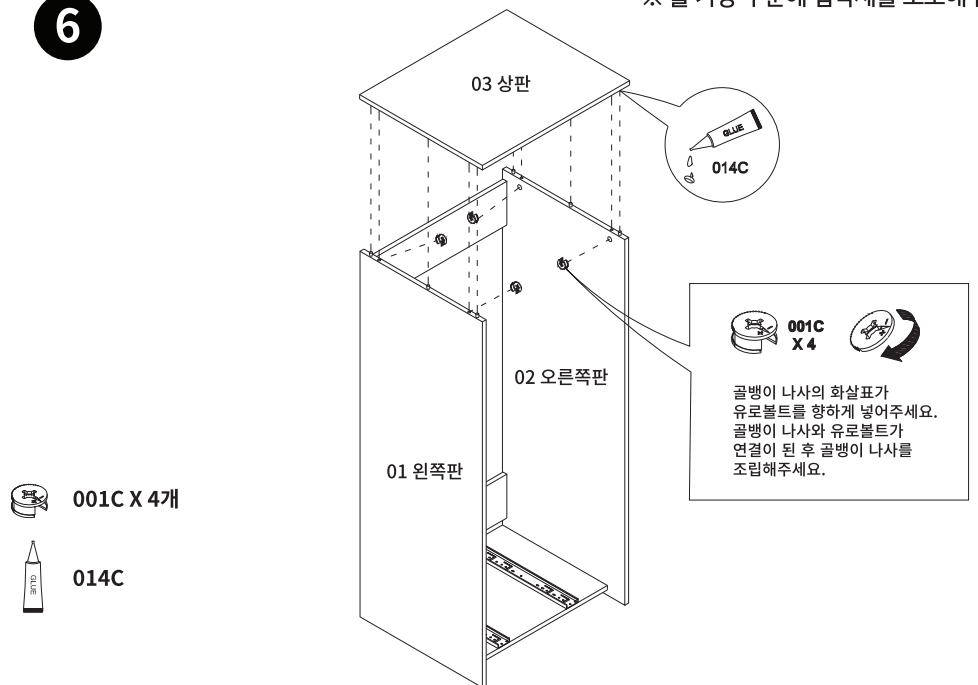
6

※ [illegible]

03 상판

GLUE

014C

001C
X 4

골뱅이 나사의 화살표가 유로볼트를 향하게 넣어주세요. 골뱅이 나사와 유로볼트가 연결이 된 후 골뱅이 나사를 조립해주세요.

02 오른쪽판

01 왼쪽판

001C X 4개

GLUE

014C